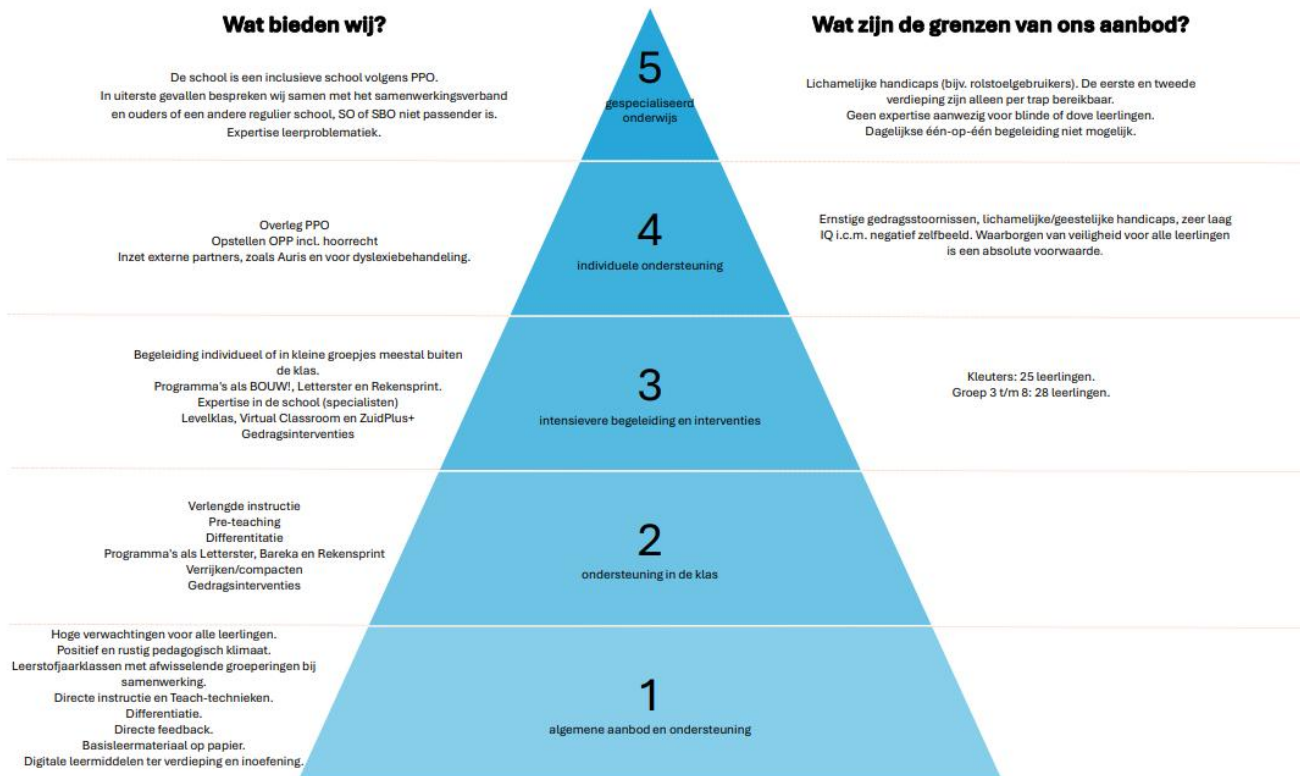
Wat bieden wij?

Wat zijn de grenzen van ons aanbod?

De school is een inclusieve school volgens PPO.
In uiterste gevallen bespreken wij samen met het samenwerkingsverband en ouders of een andere regulier school, SO of SBO niet passender is.
Expertise leerproblematiek.

5
gespecialiseerd onderwijs

Lichamelijke handicaps (bijv. rolstoelgebruikers). De eerste en tweede verdieping zijn alleen per trap bereikbaar.
Geen expertise aanwezig voor blinde of dove leerlingen.
Dagelijkse één-op-één begeleiding niet mogelijk.

Overleg PPO
Opstellen OPP incl. hoorrecht
Inzet externe partners, zoals Auris en voor dyslexiebehandeling.

4
individuele ondersteuning

Ernstige gedragsstoornissen, lichamelijke/geestelijke handicaps, zeer laag IQ i.c.m. negatief zelfbeeld. Waarborgen van veiligheid voor alle leerlingen is een absolute voorwaarde.

Begeleiding individueel of in kleine groepjes meestal buiten de klas.
Programma's als BOUW!, Letterster en Rekensprint.
Expertise in de school (specialisten)
Levelklas, Virtual Classroom en ZuidPlus+
Gedragsinterventies

3
intensievere begeleiding en interventies

Kleuters: 25 leerlingen.
Groep 3 t/m 8: 28 leerlingen.

Verlengde instructie
Pre-teaching
Differentitatie
Programma's als Letterster, Bareka en Rekensprint
Verrijken/compacten
Gedragsinterventies

2
ondersteuning in de klas

Hoge verwachtingen voor alle leerlingen.
Positief en rustig pedagogisch klimaat.
Leerstofjaarklassen met afwisselende groeperingen bij samenwerking.
Directe instructie en Teach-technieken.
Differentiatie.
Directe feedback.
Basisleermateriaal op papier.
Digitale leermiddelen ter verdieping en inoefening.

1
algemene aanbod en ondersteuning